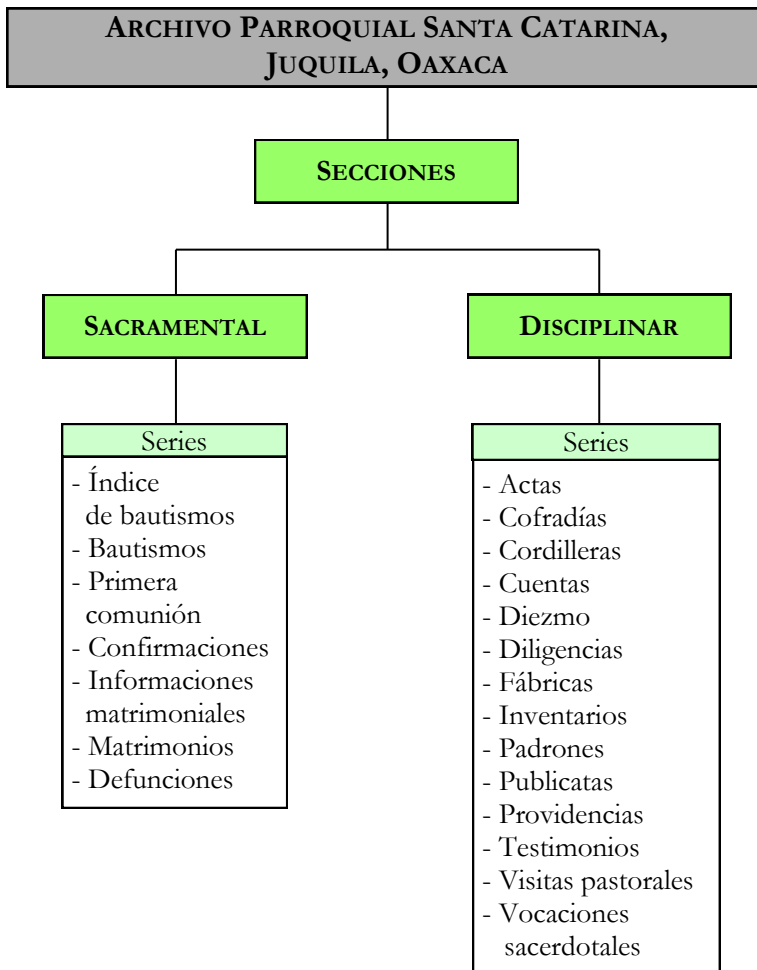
ARCHIVO PARROQUIAL SANTA CATARINA, JUQUILA, OAXACA

SECCIONES

SACRAMENTAL

DISCIPLINAR

Series
- Índice de bautismos
- Bautismos
- Primera comunión
- Confirmaciones
- Informaciones matrimoniales
- Matrimonios
- Defunciones

Series
- Actas
- Cofradías
- Cordilleras
- Cuentas
- Diezmo
- Diligencias
- Fábricas
- Inventarios
- Padrones
- Publicatas
- Providencias
- Testimonios
- Visitas pastorales
- Vocaciones sacerdotales